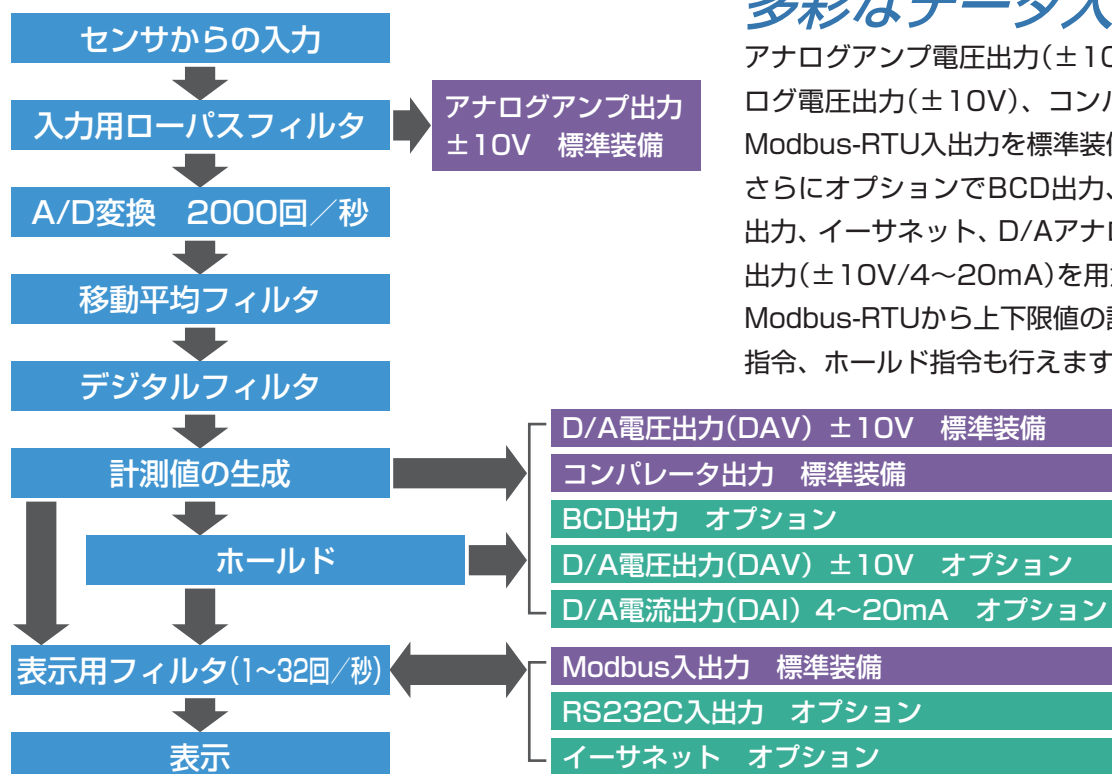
多彩なデータ入

アナログアンプ電圧出力(±10
ログ電圧出力(±10V)、コン
Modbus-RTU入出力を標準装
さらにオプションでBCD出力
出力、イーサネット、D/Aアナ
出力(±10V/4〜20mA)を用
Modbus-RTUから上下限値の
指令、ホールド指令も行えます

センサからの入力

入力用ローパスフィルタ

アナログアンプ出力
±10V　標準装備

A/D変換　2000回／秒

移動平均フィルタ

デジタルフィルタ

計測値の生成

D/A電圧出力(DAV) ±10V　標準装備
コンパレータ出力　標準装備
BCD出力　オプション
D/A電圧出力(DAV) ±10V　オプション
D/A電流出力(DAI) 4〜20mA　オプション

ホールド

表示用フィルタ(1~32回／秒)

Modbus入出力　標準装備
RS232C入出力　オプション
イーサネット　オプション

表示